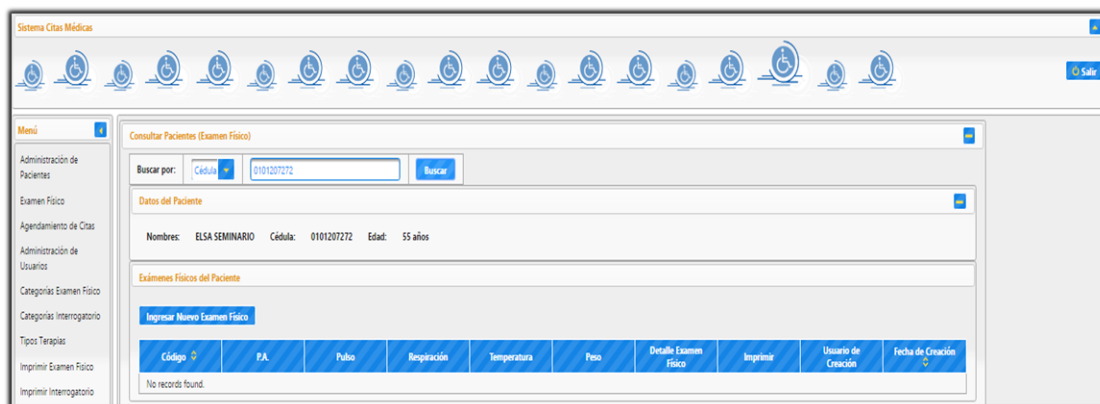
Sistema Citas Médicas

Salir

Menú

Administración de Pacientes

Examen Físico

Agendamiento de Citas

Administración de Usuarios

Categorías Examen Físico

Categorías Interrogatorio

Tipos Terapias

Imprimir Examen Físico

Imprimir Interrogatorio

Consultar Pacientes (Examen Físico)

Buscar por: Cédula 0101207272 Buscar

Datos del Paciente

Nombres: ELSA SEMINARIO Cédula: 0101207272 Edad: 55 años

Exámenes Físicos del Paciente

Ingresar Nuevo Examen Físico

| Código | P.A. | Pulso | Respiración | Temperatura | Peso | Detalle Examen Físico | Imprimir | Usuario de Creación | Fecha de Creación |
|---|---|---|---|---|---|---|---|---|---|
| No records found. | | | | | | | | | |